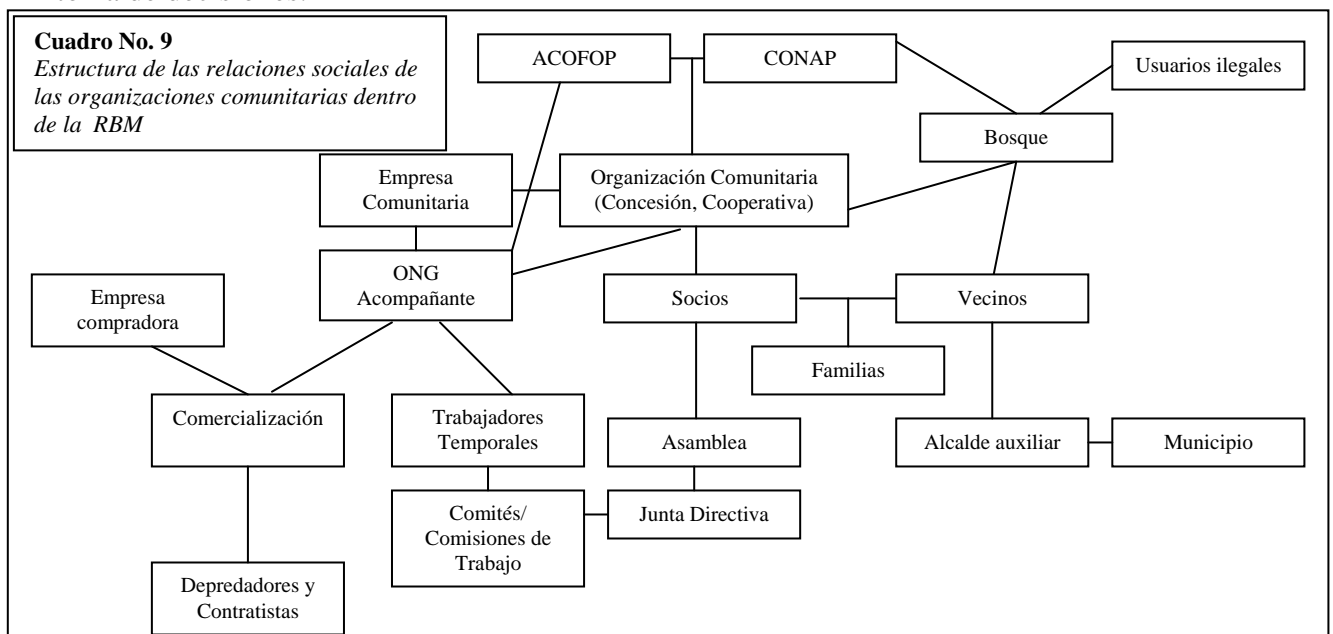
**Cuadro No. 9**
*Estructura de las relaciones sociales de las organizaciones comunitarias dentro de la RBM*

ACOFOP

CONAP

Usuarios ilegales

Bosque

Empresa Comunitaria

Organización Comunitaria (Concesión, Cooperativa)

ONG Acompañante

Empresa compradora

Socios

Vecinos

Familias

Comercialización

Trabajadores Temporales

Asamblea

Alcalde auxiliar

Municipio

Comités/ Comisiones de Trabajo

Junta Directiva

Depredadores y Contratistas